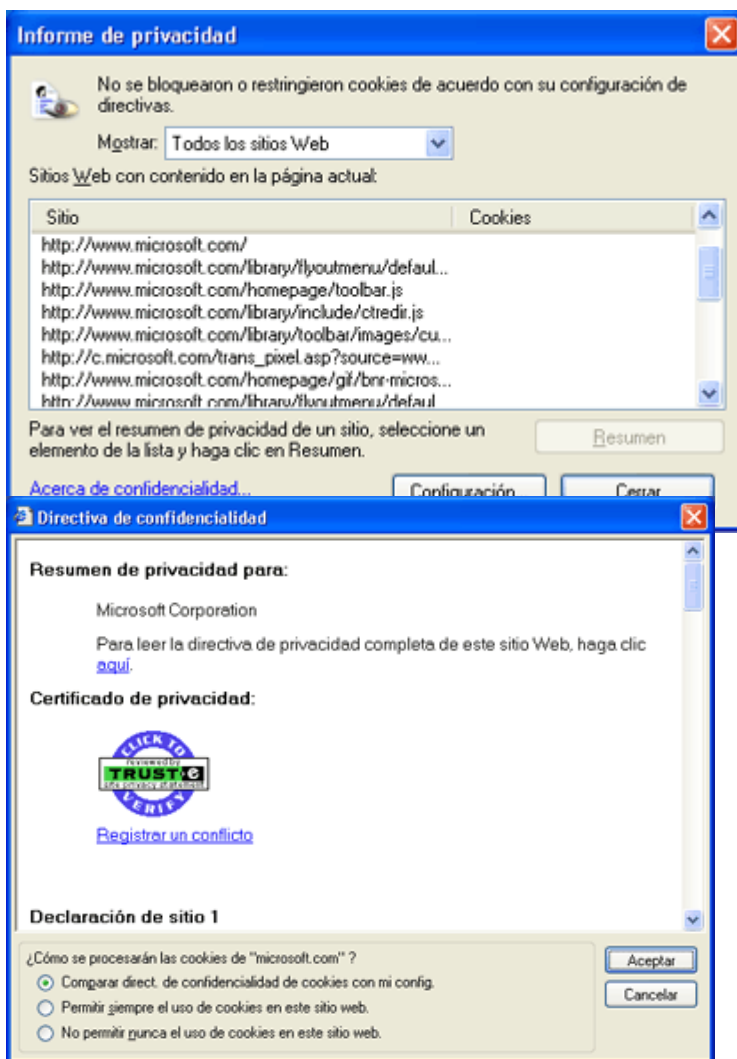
Informe de privacidad

No se bloquearon o restringieron cookies de acuerdo con su configuración de directivas.

Mostrar: Todos los sitios Web

Sitios Web con contenido en la página actual:

| Sitio | Cookies |
|---|---|
| http://www.microsoft.com/ | |
| http://www.microsoft.com/library/flyoutmenu/defaul... | |
| http://www.microsoft.com/homepage/toolbar.js | |
| http://www.microsoft.com/library/include/ctredir.js | |
| http://www.microsoft.com/library/toolbar/images/cu... | |
| http://c.microsoft.com/trans_pixel.asp?source=ww... | |
| http://www.microsoft.com/homepage/gif/bnr-micros... | |
| http://www.microsoft.com/library/flyoutmenu/defaul | |

Para ver el resumen de privacidad de un sitio, seleccione un elemento de la lista y haga clic en Resumen.

Resumen

Acerca de confidencialidad...

Configuración

Cerrar

Directiva de confidencialidad

Resumen de privacidad para:

Microsoft Corporation

Para leer la directiva de privacidad completa de este sitio Web, haga clic aquí.

Certificado de privacidad:

CLICK TO reviewed by TRUSTe site privacy statement VERIFY

Registrar un conflicto

Declaración de sitio 1

¿Cómo se procesarán las cookies de "microsoft.com" ?

Comparar direct. de confidencialidad de cookies con mi config.

Permitir siempre el uso de cookies en este sitio web.

No permitir nunca el uso de cookies en este sitio web.

Aceptar

Cancelar